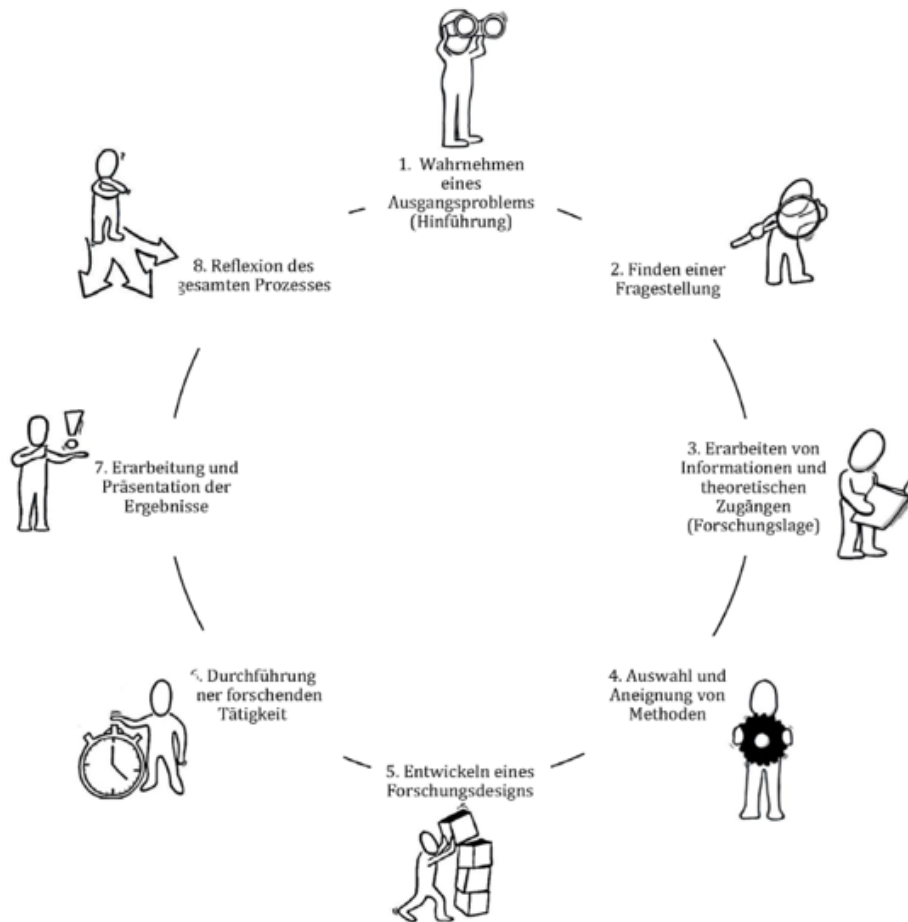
1. Wahrnehmen eines Ausgangsproblems (Hinführung)

2. Finden einer Fragestellung

3. Erarbeiten von Informationen und theoretischen Zugängen (Forschungslage)

4. Auswahl und Aneignung von Methoden

5. Entwickeln eines Forschungsdesigns

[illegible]. Durchführung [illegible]ner forschenden Tätigkeit

7. Erarbeitung und Präsentation der Ergebnisse

8. Reflexion des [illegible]esamten Prozesses